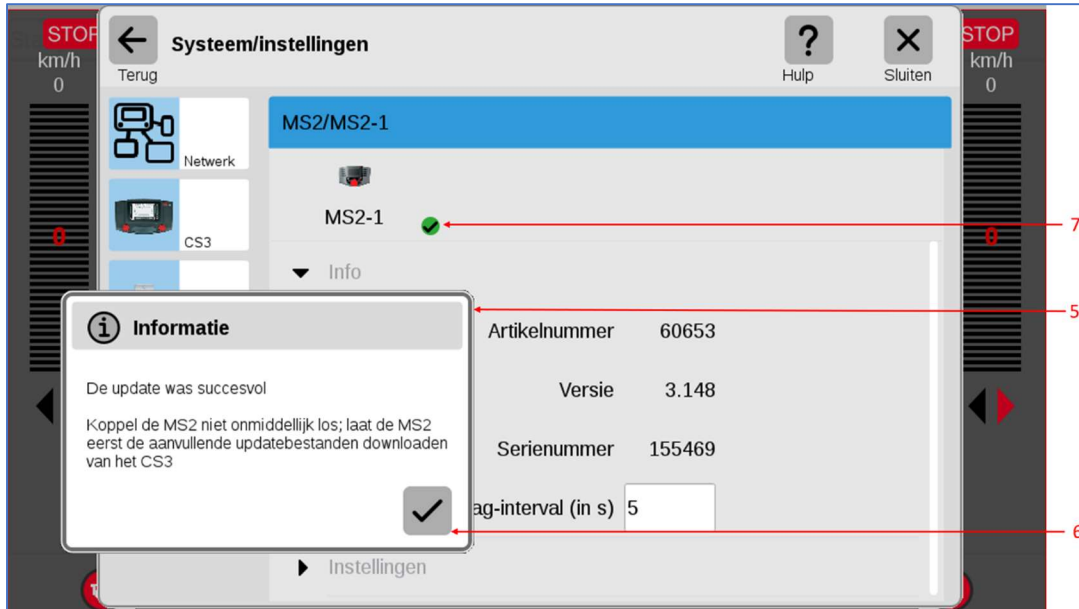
STOP
km/h
0

Terug
Systeem/instellingen
Hulp
Sluiten

STOP
km/h
0

Netwerk
CS3

MS2/MS2-1

MS2-1

Info

Informatie

De update was succesvol

Koppel de MS2 niet onmiddellijk los; laat de MS2 eerst de aanvullende updatebestanden downloaden van het CS3

Artikelnummer 60653
Versie 3.148
Serienummer 155469
ag-interval (in s) 5

Instellingen

0
0

7
5
6